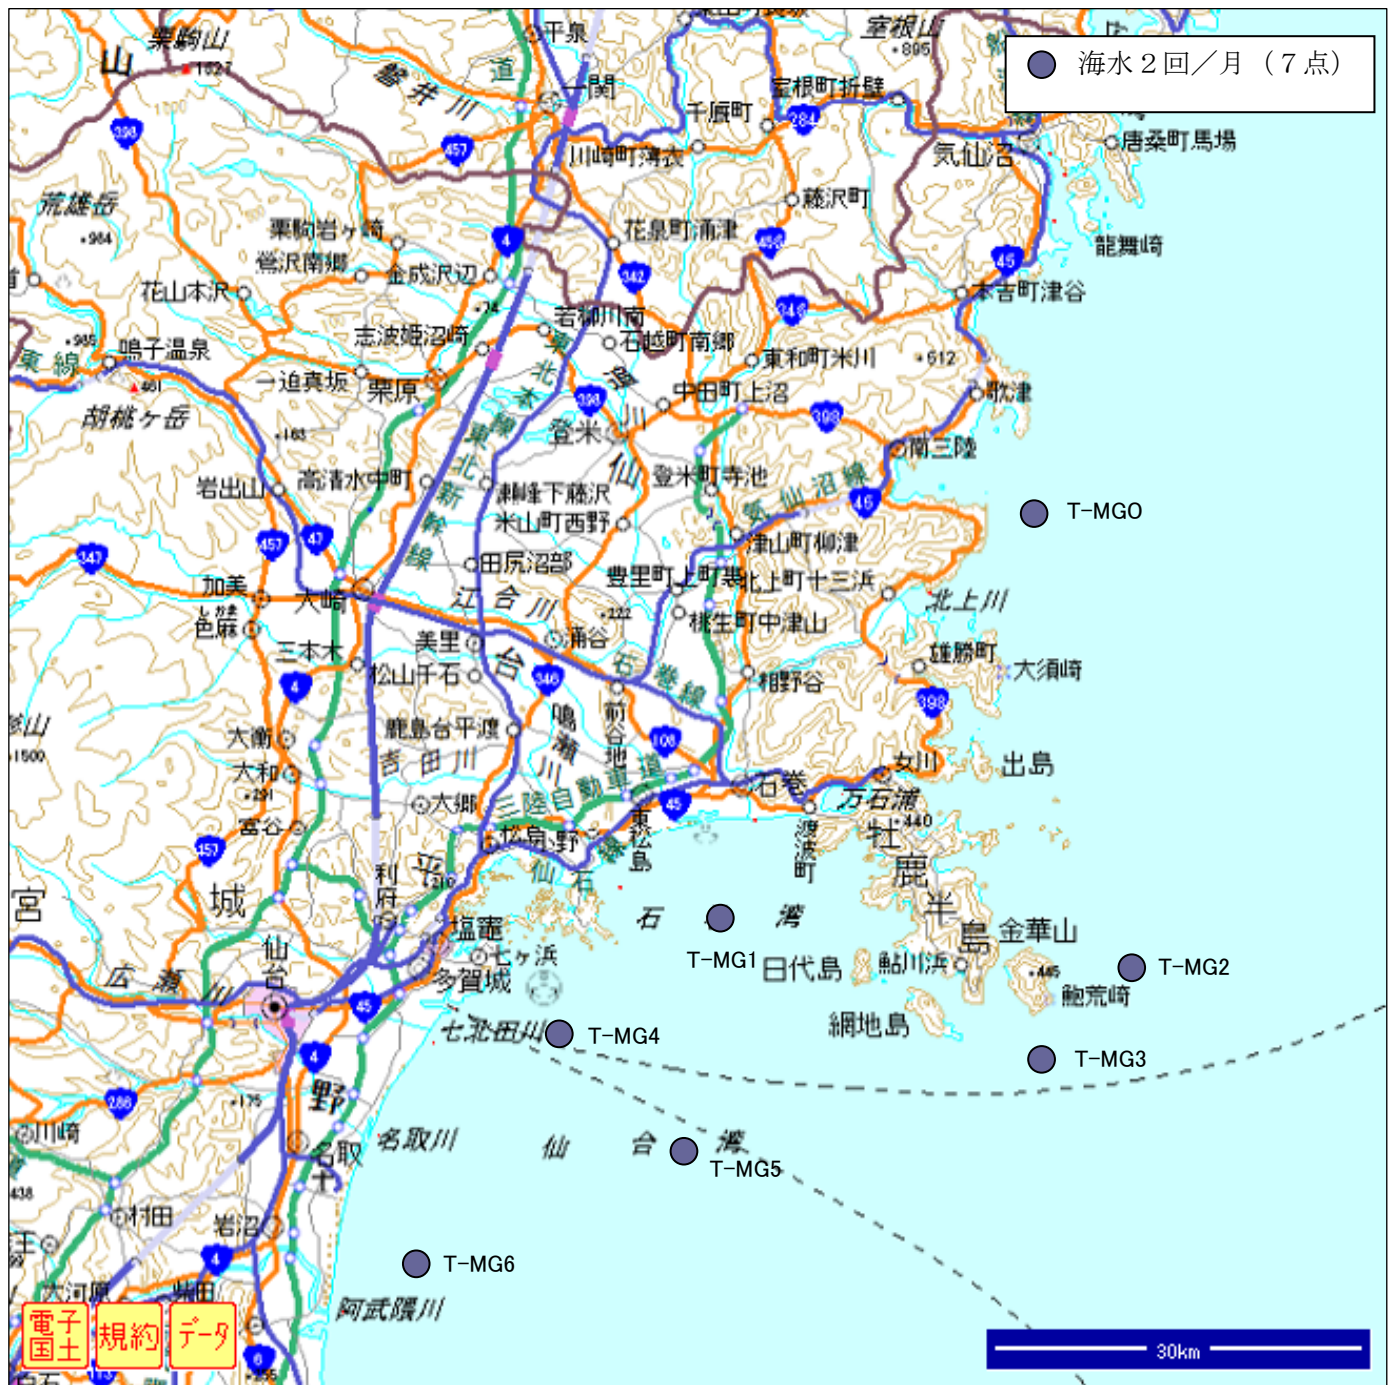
海水２回／月（７点）

T-MG0
T-MG1
T-MG2
T-MG3
T-MG4
T-MG5
T-MG6

栗駒山
1627
山
磐井川
道
平泉
一関
千厩町
室根山
895
室根町折壁
唐桑町馬場
気仙沼
川崎町薄衣
藤沢町
花泉町涌津
荒雄岳
984
栗駒岩ヶ崎
鶯沢南郷
金成沢辺
花山本沢
龍舞崎
本吉町津谷
若柳川南
石越町南郷
志波姫沼崎
鳴子温泉
945
東和町米川
612
461
一迫真坂
栗原
中田町上沼
歌津
胡桃ヶ岳
登米
南三陸
163
登米町寺池
高清水中町
岩出山
瀬峰下藤沢
米山町西野
田尻沼部
津山町柳津
加美
大崎
豊里町
北上町十三浜
色麻
江合川
222
涌谷
北上川
桃生町中津山
三本木
美里
松山千石
雄勝町
大須崎
相野谷
鹿島台平渡
鳴瀬川
吉田川
前谷地
大衡
大和
291
大郷
三陸自動車道
女川
出島
石巻
万石浦
440
富谷
東松島
渡波町
松島
野蒜
仙石線
牡鹿半島
利府
塩竈
七ヶ浜
石巻湾
金華山
宮城
仙台
日代島
鮎川浜
445
鮎荒崎
多賀城
広瀬川
七北田川
網地島
175
野
名取川
仙台湾
名取
川崎
438
村田
岩沼
大河原
柴田
阿武隈川
電子国土
規約
データ
30km